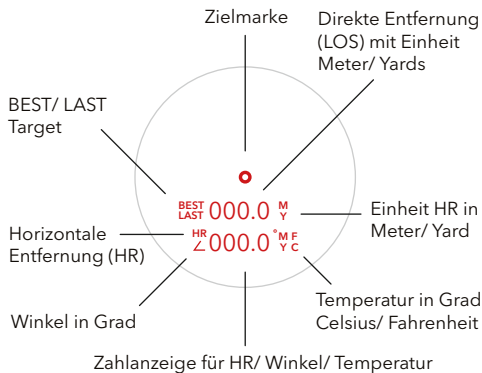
Zielmarke

Direkte Entfernung (LOS) mit Einheit Meter/ Yards

BEST/ LAST Target

BEST LAST 000.0 M Y

Einheit HR in Meter/ Yard

Horizontale Entfernung (HR)

HR ∠000.0 °M F Y C

Temperatur in Grad Celsius/ Fahrenheit

Winkel in Grad

Zahlanzeige für HR/ Winkel/ Temperatur